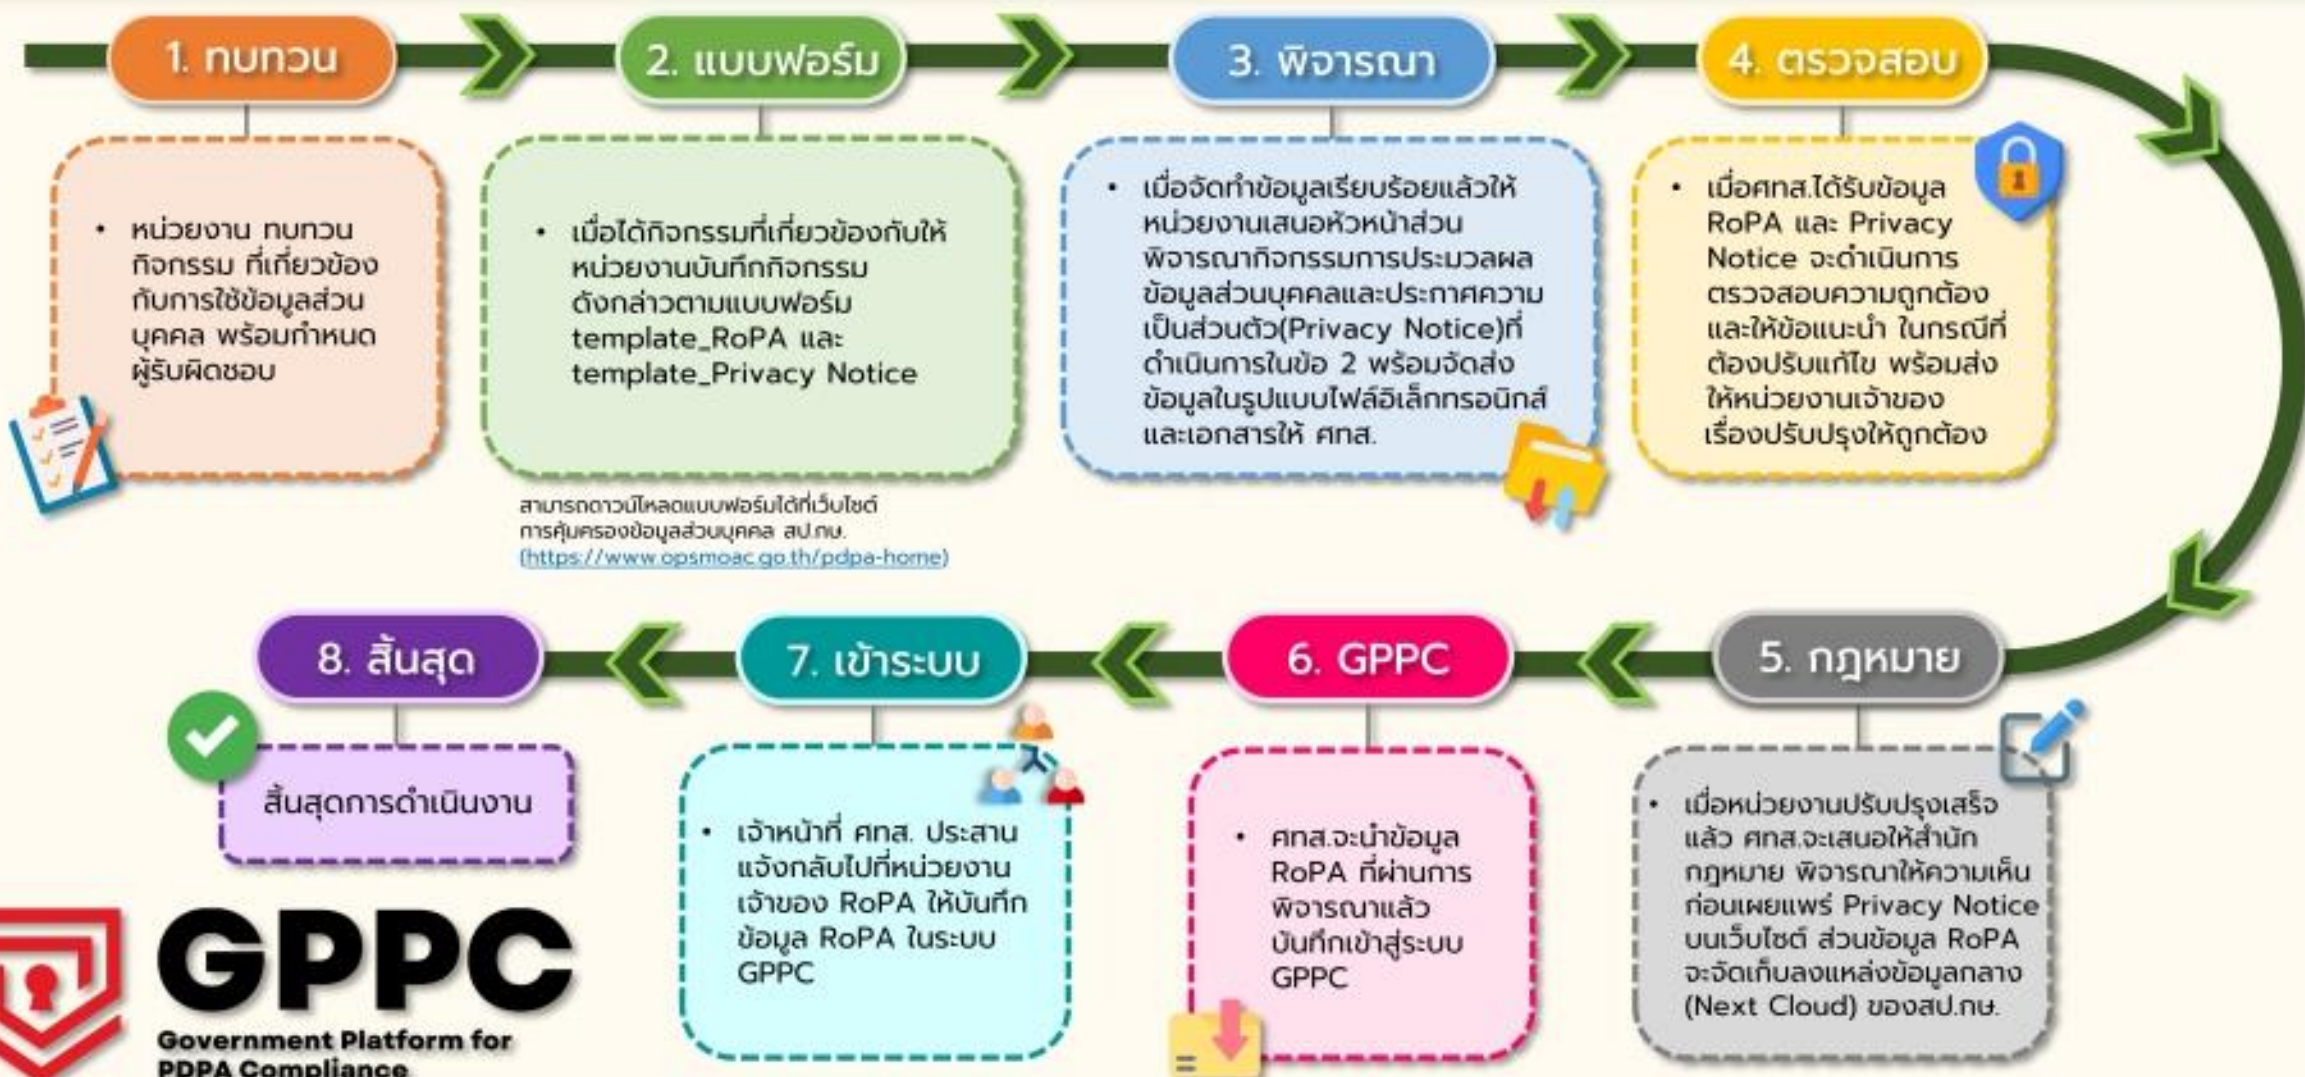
1. ทบทวน

• หน่วยงาน ทบทวน กิจกรรม ที่เกี่ยวข้อง กับการใช้ข้อมูลส่วนบุคคล พร้อมกำหนด ผู้รับผิดชอบ

2. แบบฟอร์ม

• เมื่อได้กิจกรรมที่เกี่ยวข้องกับให้หน่วยงานบันทึกกิจกรรม ดังกล่าวตามแบบฟอร์ม template_RoPA และ template_Privacy Notice

สามารถดาวน์โหลดแบบฟอร์มได้ที่เว็บไซต์ การคุ้มครองข้อมูลส่วนบุคคล สป.กษ. (https://www.opsmoac.go.th/pdpa-home)

3. พิจารณา

• เมื่อจัดทำข้อมูลเรียบร้อยแล้วให้หน่วยงานเสนอหัวหน้าส่วน พิจารณากิจกรรมการประมวลผลข้อมูลส่วนบุคคลและประกาศความเป็นส่วนตัว(Privacy Notice)ที่ดำเนินการในข้อ 2 พร้อมจัดส่งข้อมูลในรูปแบบไฟล์อิเล็กทรอนิกส์และเอกสารให้ ศกส.

4. ตรวจสอบ

• เมื่อศกส.ได้รับข้อมูล RoPA และ Privacy Notice จะดำเนินการตรวจสอบความถูกต้อง และให้ข้อแนะนำ ในกรณีที่ต้องปรับแก้ไข พร้อมส่งให้หน่วยงานเจ้าของเรื่องปรับปรุงให้ถูกต้อง

5. กฎหมาย

• เมื่อหน่วยงานปรับปรุงเสร็จแล้ว ศกส.จะเสนอให้สำนักกฎหมาย พิจารณาให้ความเห็นก่อนเผยแพร่ Privacy Notice บนเว็บไซต์ ส่วนข้อมูล RoPA จะจัดเก็บลงแหล่งข้อมูลกลาง (Next Cloud) ของสป.กษ.

6. GPPC

• ศกส.จะนำข้อมูล RoPA ที่ผ่านการพิจารณาแล้ว บันทึกเข้าสู่ระบบ GPPC

7. เข้าระบบ

• เจ้าหน้าที่ ศกส. ประสานแจ้งกลับไปที่หน่วยงานเจ้าของ RoPA ให้บันทึกข้อมูล RoPA ในระบบ GPPC

8. สิ้นสุด

สิ้นสุดการดำเนินงาน

GPPC
Government Platform for PDPA Compliance